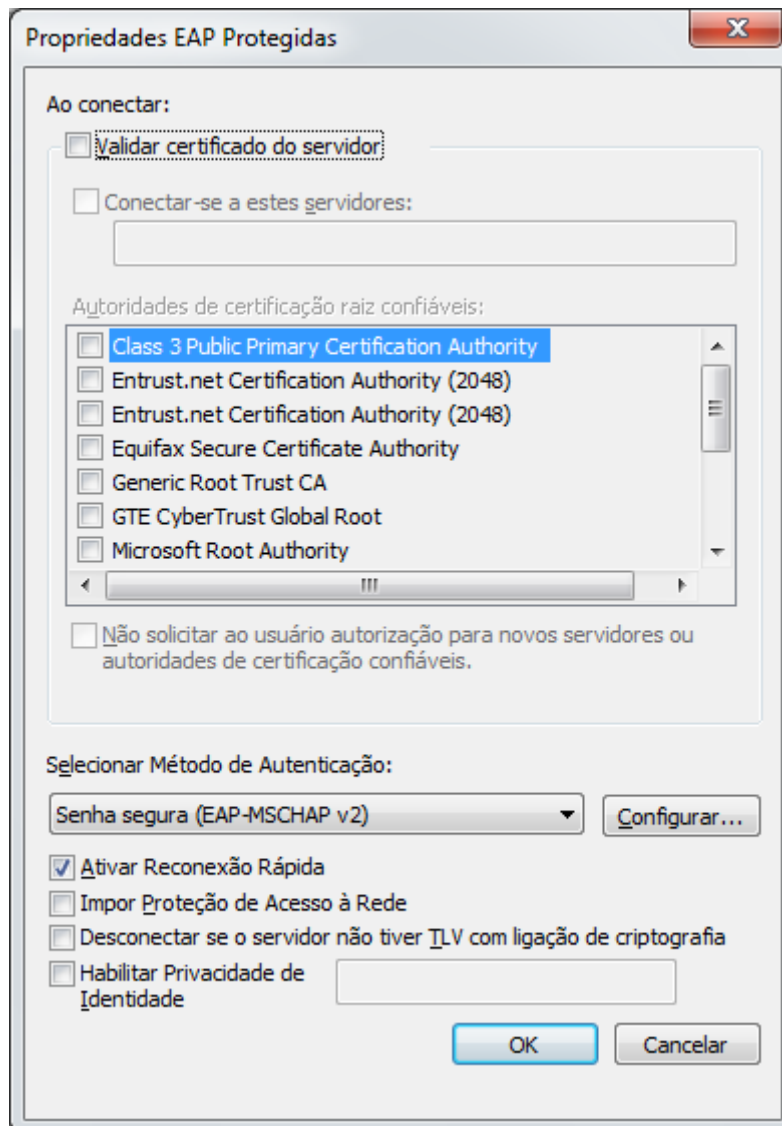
Propriedades EAP Protegidas

X

Ao conectar:

Validar certificado do servidor

Conectar-se a estes servidores:

Autoridades de certificação raiz confiáveis:

Class 3 Public Primary Certification Authority
Entrust.net Certification Authority (2048)
Entrust.net Certification Authority (2048)
Equifax Secure Certificate Authority
Generic Root Trust CA
GTE CyberTrust Global Root
Microsoft Root Authority

Não solicitar ao usuário autorização para novos servidores ou autoridades de certificação confiáveis.

Selecionar Método de Autenticação:

Senha segura (EAP-MSCHAP v2)

Configurar...

Ativar Reconexão Rápida

Impor Proteção de Acesso à Rede

Desconectar se o servidor não tiver TLV com ligação de criptografia

Habilitar Privacidade de Identidade

OK

Cancelar